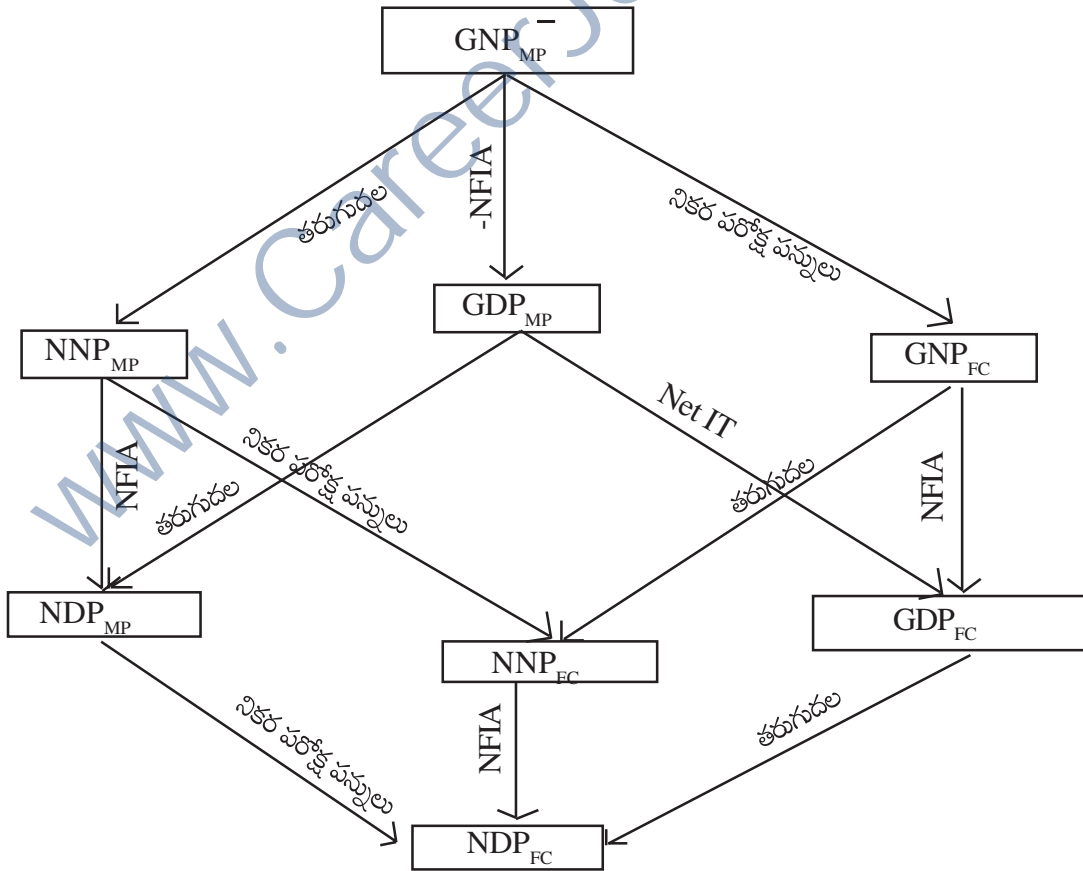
$GNP_{MP}$

తరుగుదల

-NFIA

నికర పరోక్ష పన్నులు

$NNP_{MP}$

$GDP_{MP}$

$GNP_{FC}$

Net IT

NFIA

నికర పరోక్ష పన్నులు

తరుగుదల

తరుగుదల

NFIA

$NDP_{MP}$

$NNP_{FC}$

$GDP_{FC}$

నికర పరోక్ష పన్నులు

NFIA

తరుగుదల

$NDP_{FC}$

www.CareerJ